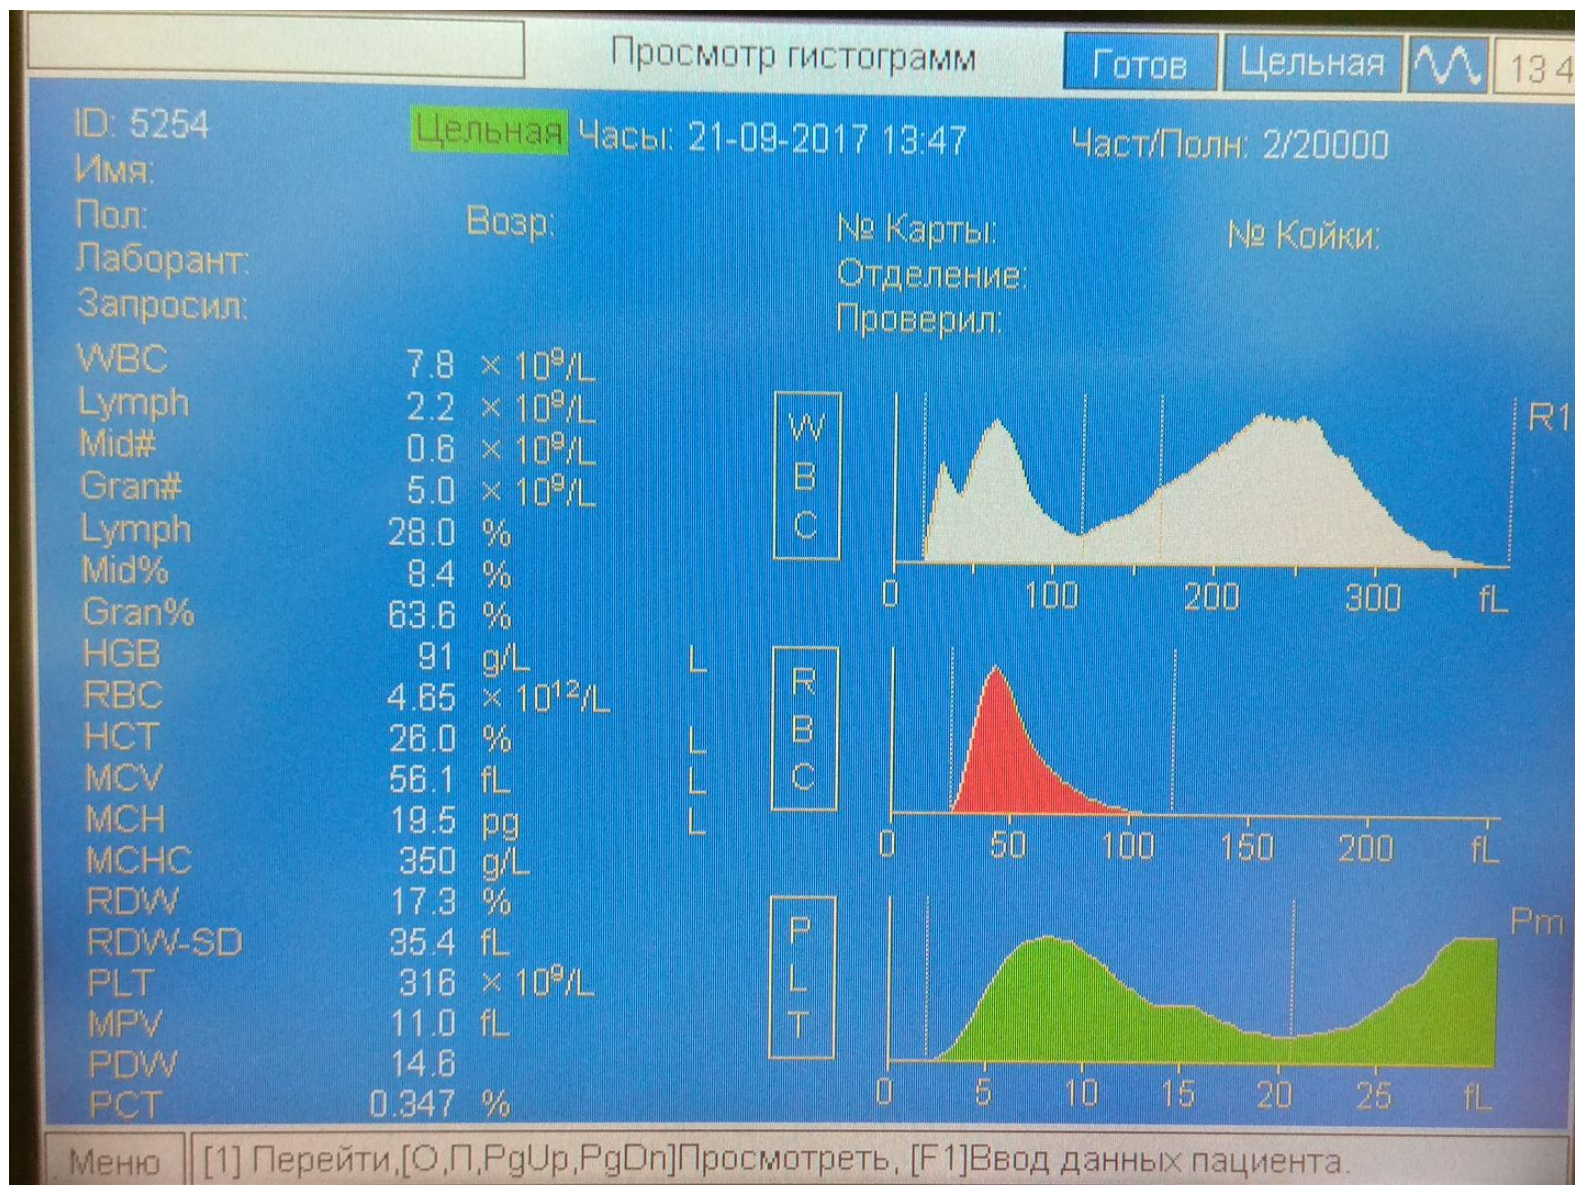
Просмотр гистограмм | Готов | Цельная | 13 4

ID: 5254
Имя:
Пол:
Лаборант:
Запросил:

Цельная Часы: 21-09-2017 13:47
Возр:

Част/Полн: 2/20000
№ Карты:
Отделение:
Проверил:
№ Койки:

| | | | |
|---|---|---|---|
| WBC | 7.8 | $\times 10^9/L$ | |
| Lymph | 2.2 | $\times 10^9/L$ | |
| Mid# | 0.6 | $\times 10^9/L$ | |
| Gran# | 5.0 | $\times 10^9/L$ | |
| Lymph | 28.0 | % | |
| Mid% | 8.4 | % | |
| Gran% | 63.6 | % | |
| HGB | 91 | g/L | L |
| RBC | 4.65 | $\times 10^{12}/L$ | |
| HCT | 26.0 | % | L |
| MCV | 56.1 | fL | L |
| MCH | 19.5 | pg | L |
| MCHC | 350 | g/L | |
| RDW | 17.3 | % | |
| RDW-SD | 35.4 | fL | |
| PLT | 316 | $\times 10^9/L$ | |
| MPV | 11.0 | fL | |
| PDW | 14.6 | | |
| PCT | 0.347 | % | |

W B C
R1
0 100 200 300 fL

R B C
0 50 100 150 200 fL

P L T
Pm
0 5 10 15 20 25 fL

Меню | [1] Перейти,[О,П,PgUp,PgDn]Просмотреть, [F1]Ввод данных пациента.